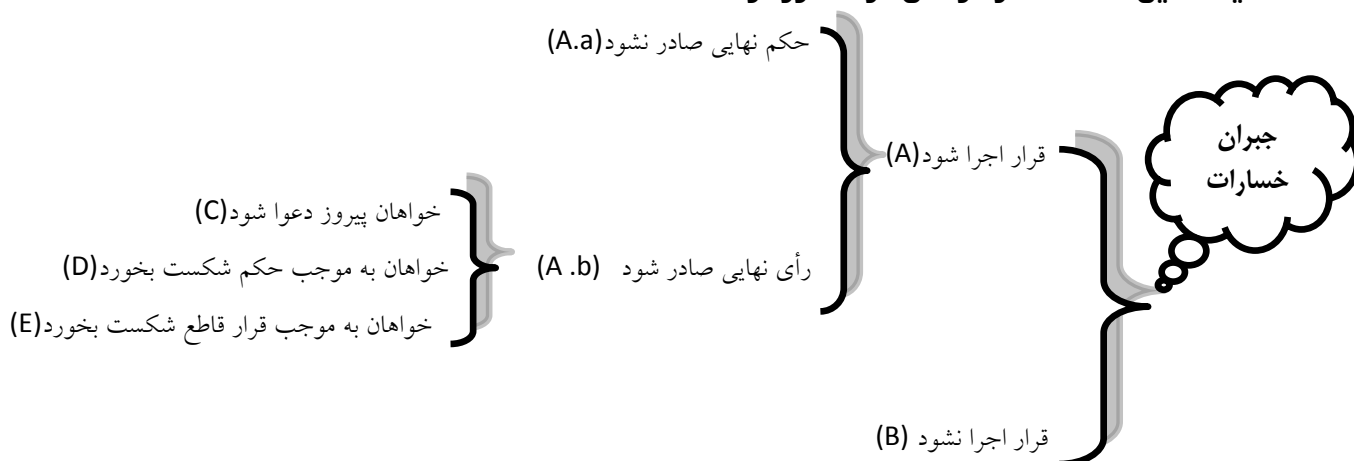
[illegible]

جبران خسارات

قرار اجرا شود(A)

حکم نهایی صادر نشود(A.a)

رأی نهایی صادر شود (A .b)

خواهان پیروز دعوا شود(C)

خواهان به موجب حکم شکست بخورد(D)

خواهان به موجب قرار قاطع شکست بخورد(E)

قرار اجرا نشود (B)